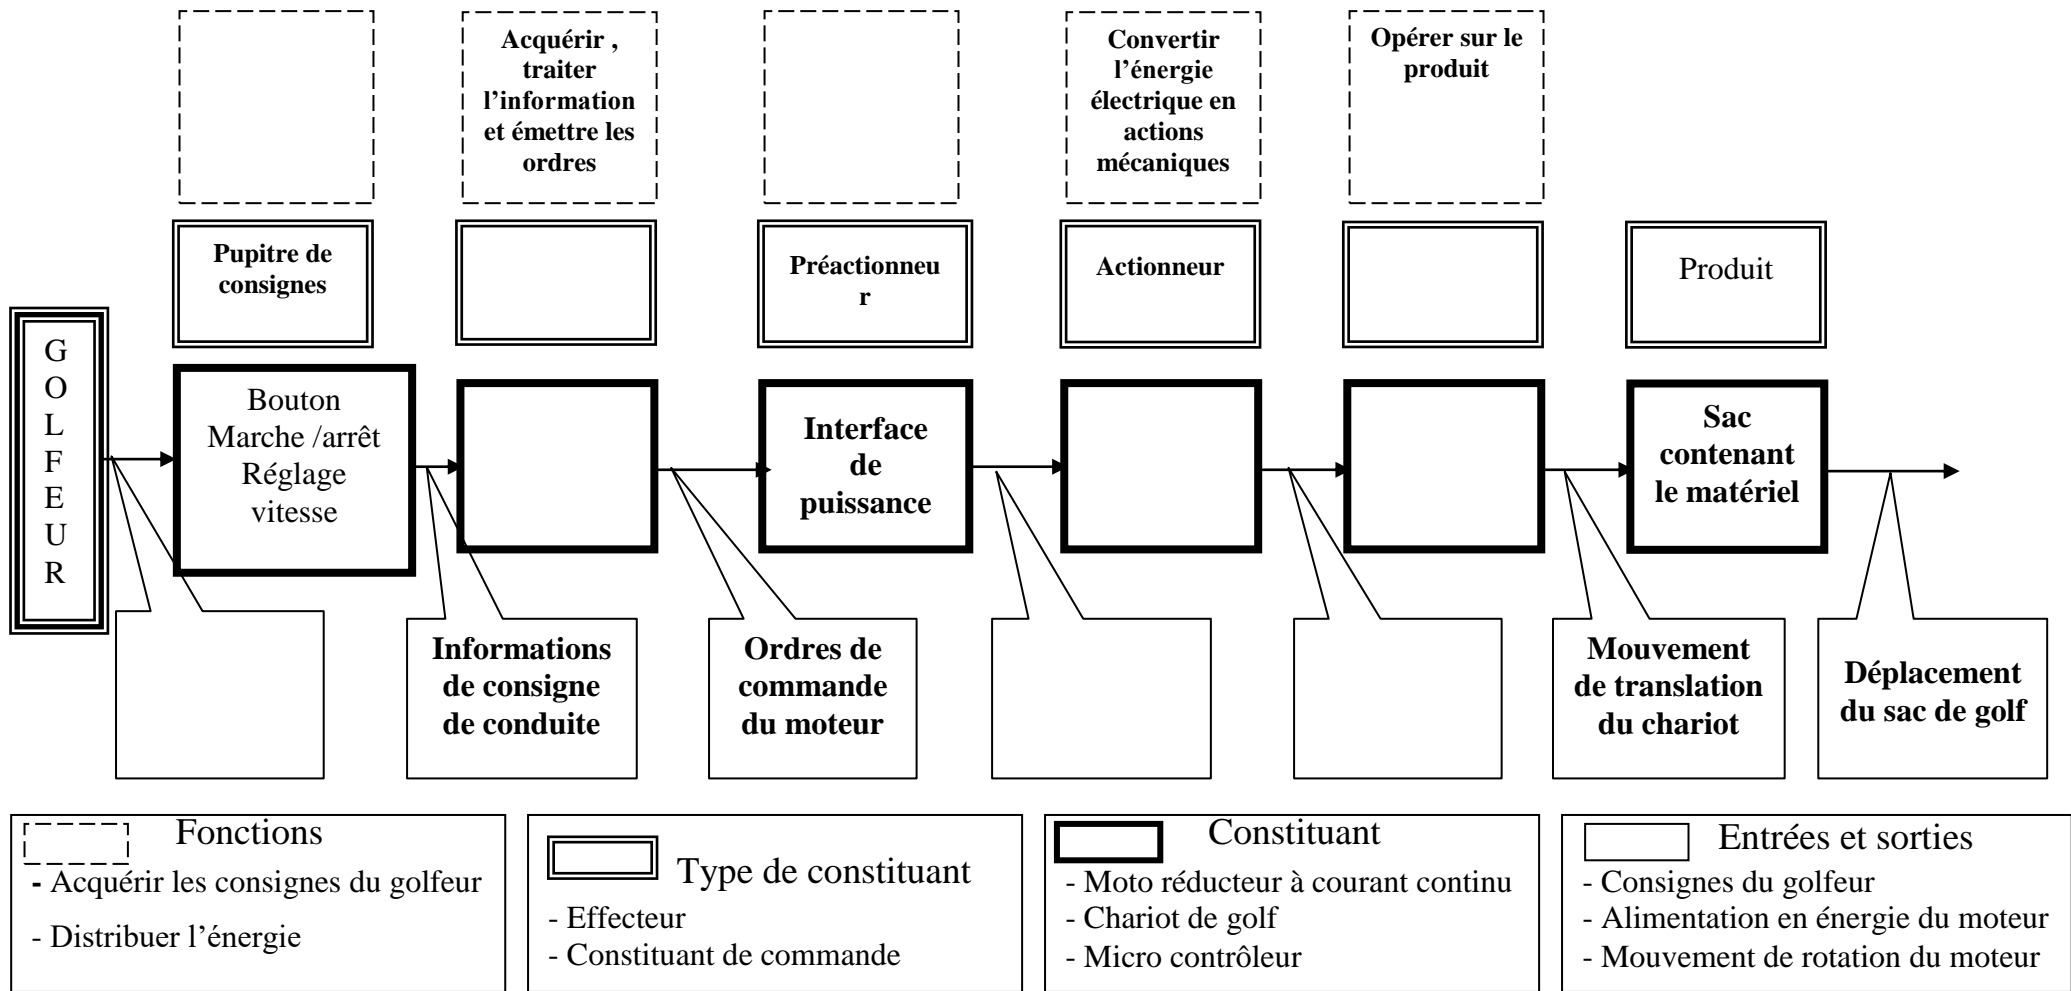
Acquérir , traiter l'information et émettre les ordres

Convertir l'énergie électrique en actions mécaniques

Opérer sur le produit

Pupitre de consignes

Préactionneu r

Actionneur

Produit

G O L F E U R

Bouton Marche /arrêt Réglage vitesse

Interface de puissance

Sac contenant le matériel

Informations de consigne de conduite

Ordres de commande du moteur

Mouvement de translation du chariot

Déplacement du sac de golf

Fonctions
- Acquérir les consignes du golfeur
- Distribuer l'énergie

Type de constituant
- Effecteur
- Constituant de commande

Constituant
- Moto réducteur à courant continu
- Chariot de golf
- Micro contrôleur

Entrées et sorties
- Consignes du golfeur
- Alimentation en énergie du moteur
- Mouvement de rotation du moteur